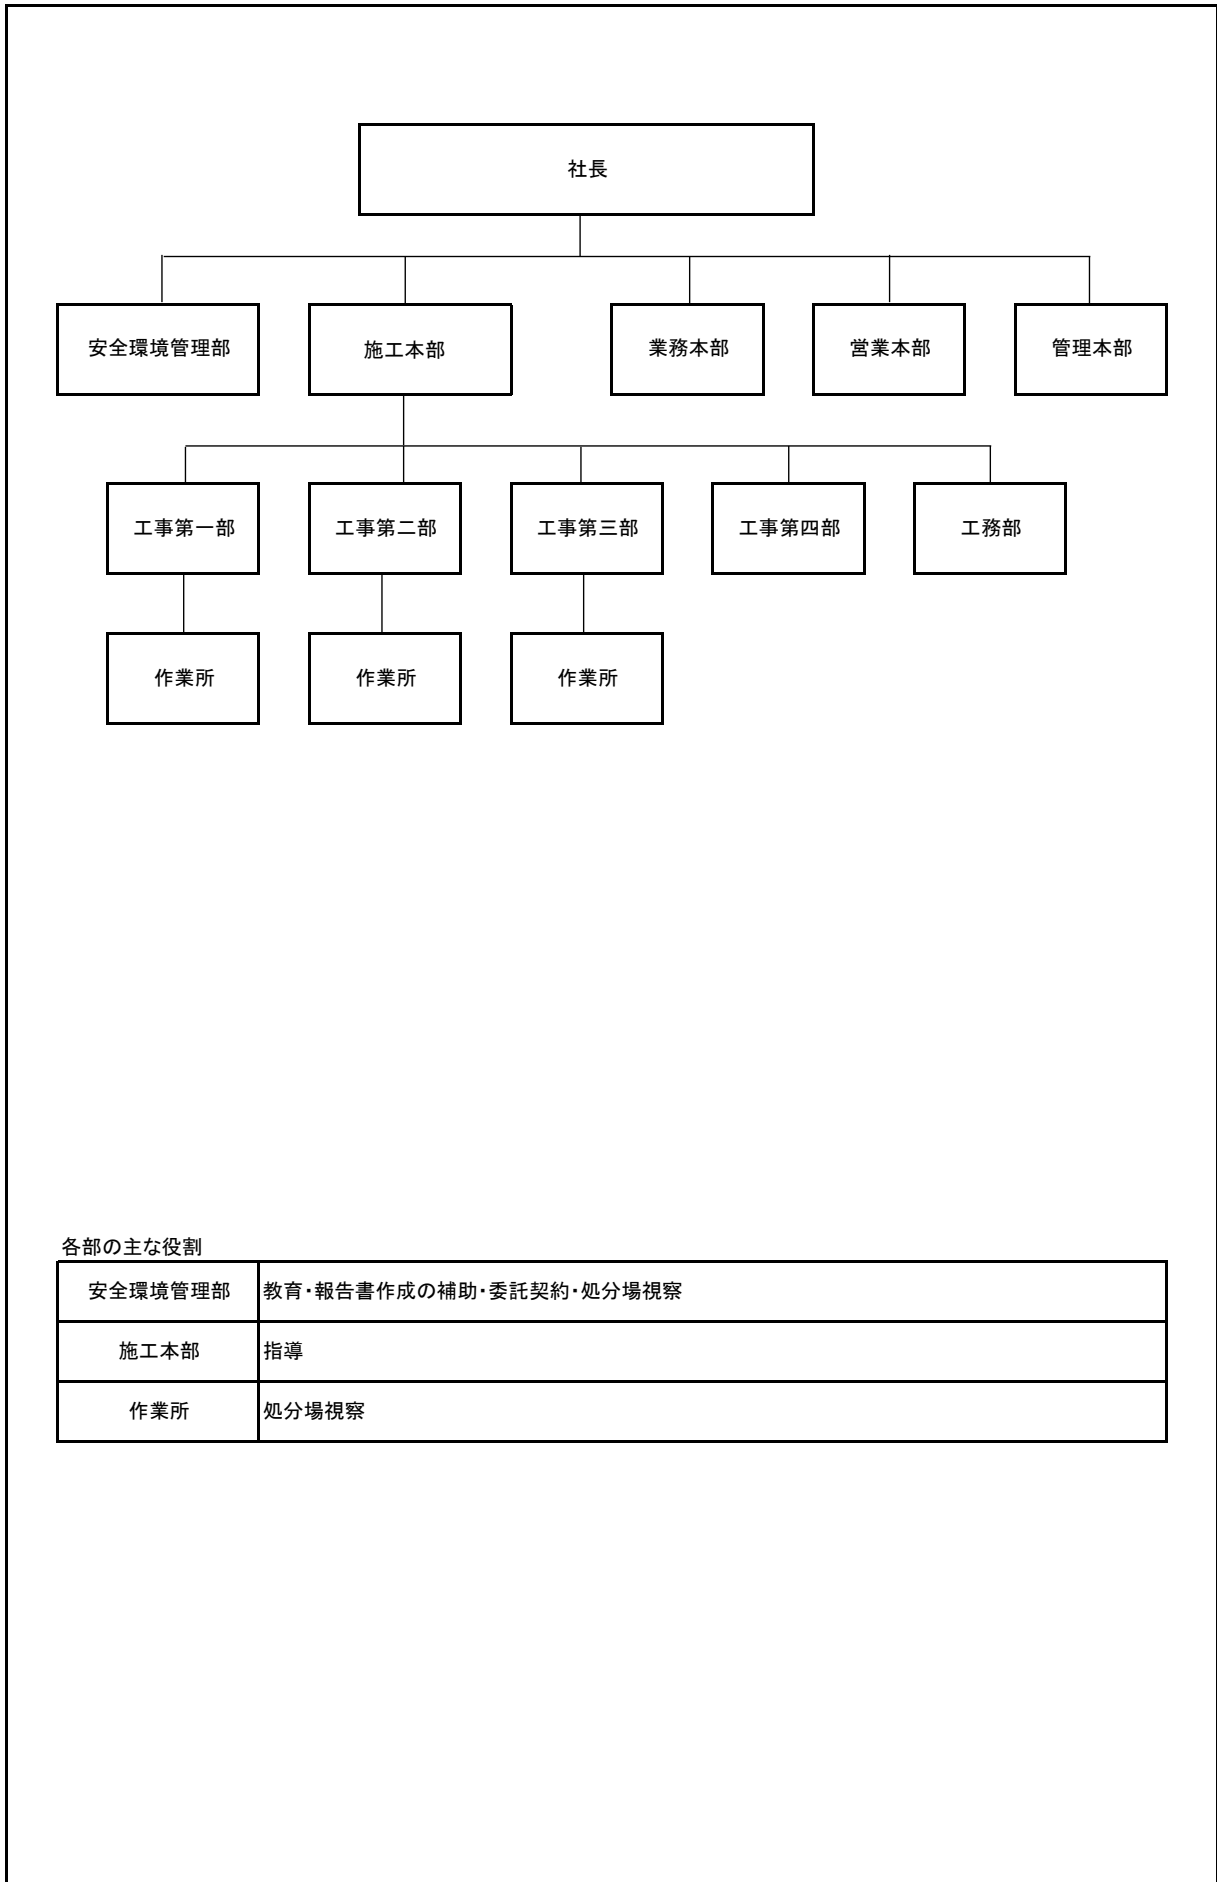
社長

安全環境管理部

施工本部

業務本部

営業本部

管理本部

工事第一部

工事第二部

工事第三部

工事第四部

工務部

作業所

作業所

作業所

各部の主な役割

| 安全環境管理部 | 教育・報告書作成の補助・委託契約・処分場視察 |
|---|---|
| 施工本部 | 指導 |
| 作業所 | 処分場視察 |